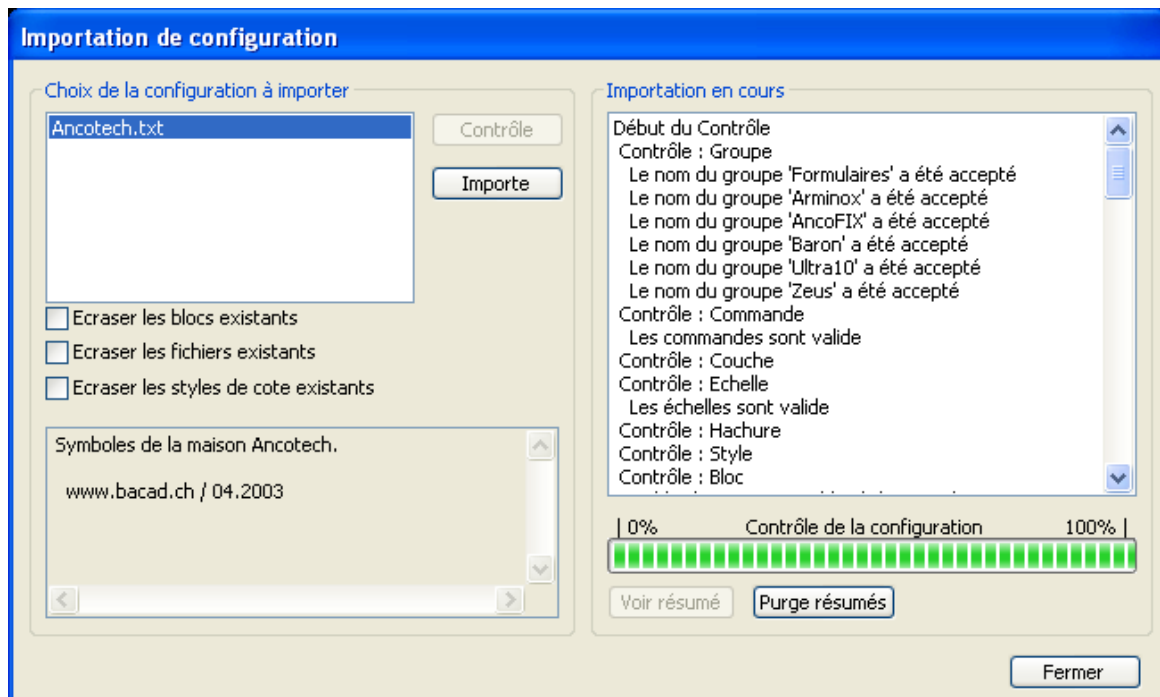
Importation de configuration

Choix de la configuration à importer

Ancotech.txt

Contrôle

Importe

Ecraser les blocs existants

Ecraser les fichiers existants

Ecraser les styles de cote existants

Symboles de la maison Ancotech.

www.bacad.ch / 04.2003

Importation en cours

Début du Contrôle
Contrôle : Groupe
Le nom du groupe 'Formulaires' a été accepté
Le nom du groupe 'Arminox' a été accepté
Le nom du groupe 'AncoFIX' a été accepté
Le nom du groupe 'Baron' a été accepté
Le nom du groupe 'Ultra10' a été accepté
Le nom du groupe 'Zeus' a été accepté
Contrôle : Commande
Les commandes sont valide
Contrôle : Couche
Contrôle : Echelle
Les échelles sont valide
Contrôle : Hachure
Contrôle : Style
Contrôle : Bloc
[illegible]

| 0% Contrôle de la configuration 100% |

Voir résumé

Purge résumés

Fermer